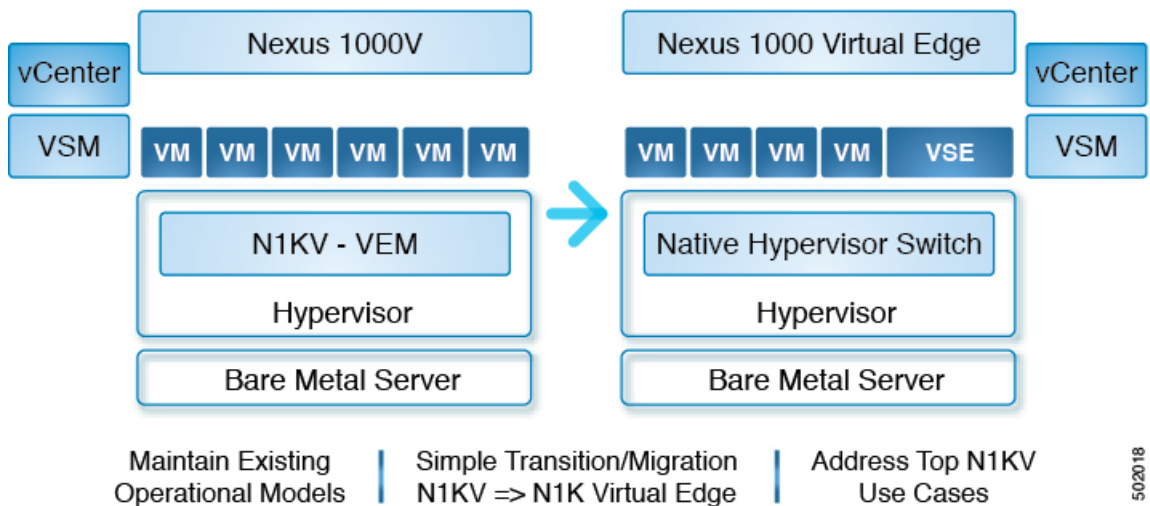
vCenter

VSM

Nexus 1000V

VM VM VM VM VM VM

N1KV - VEM

Hypervisor

Bare Metal Server

Nexus 1000 Virtual Edge

vCenter

VSM

VM VM VM VM VSE

Native Hypervisor Switch

Hypervisor

Bare Metal Server

Maintain Existing Operational Models

Simple Transition/Migration N1KV => N1K Virtual Edge

Address Top N1KV Use Cases

502018